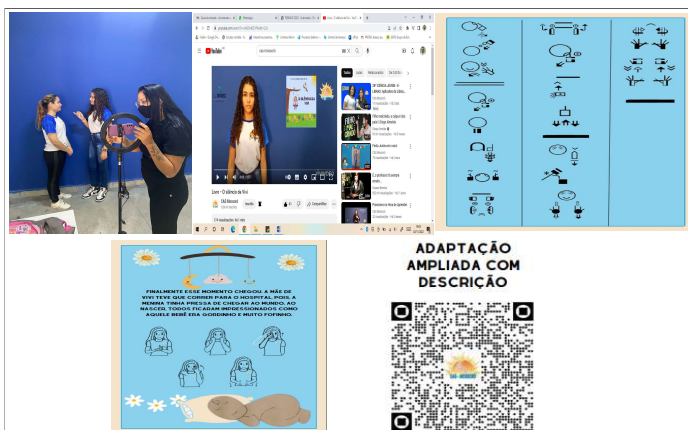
YouTube

Livro - O silêncio de Vivi

FINALMENTE ESSE MOMENTO CHEGOU! A MÃE DE VIVI TEVE QUE CORRER PARA O HOSPITAL POIS A MENINA TINHA PRESSA DE CHEGAR AO MUNDO. AO NASCER, TODOS FICARAM IMPRESSIONADOS COMO AQUELE BEBÊ ERA GORDINHO E MUITO FOFINHO.

ADAPTAÇÃO AMPLIADA COM DESCRIÇÃO